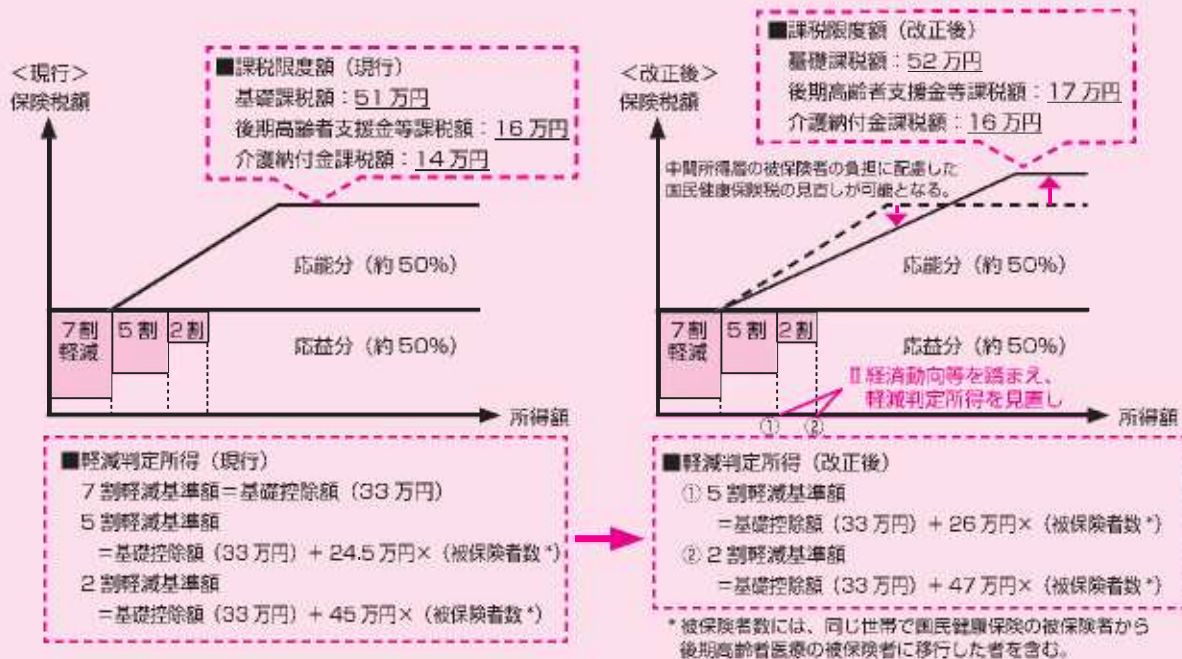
<現行>
保険税額

■課税限度額（現行）
基礎課税額：51万円
後期高齢者支援金等課税額：16万円
介護納付金課税額：14万円

応能分（約50%）

7割軽減
5割
2割

応益分（約50%）

所得額

■軽減判定所得（現行）
7割軽減基準額＝基礎控除額（33万円）
5割軽減基準額
＝基礎控除額（33万円）＋24.5万円×（被保険者数*）
2割軽減基準額
＝基礎控除額（33万円）＋45万円×（被保険者数*）

<改正後>
保険税額

■課税限度額（改正後）
基礎課税額：52万円
後期高齢者支援金等課税額：17万円
介護納付金課税額：16万円

中間所得層の被保険者の負担に配慮した国民健康保険税の見直しが可能となる。

応能分（約50%）

7割軽減
5割
2割

応益分（約50%）

Ⅱ経済動向等を踏まえ、軽減判定所得を見直し

①　②

所得額

■軽減判定所得（改正後）
①5割軽減基準額
＝基礎控除額（33万円）＋26万円×（被保険者数*）
②2割軽減基準額
＝基礎控除額（33万円）＋47万円×（被保険者数*）

*被保険者数には、同じ世帯で国民健康保険の被保険者から後期高齢者医療の被保険者に移行した者を含む。